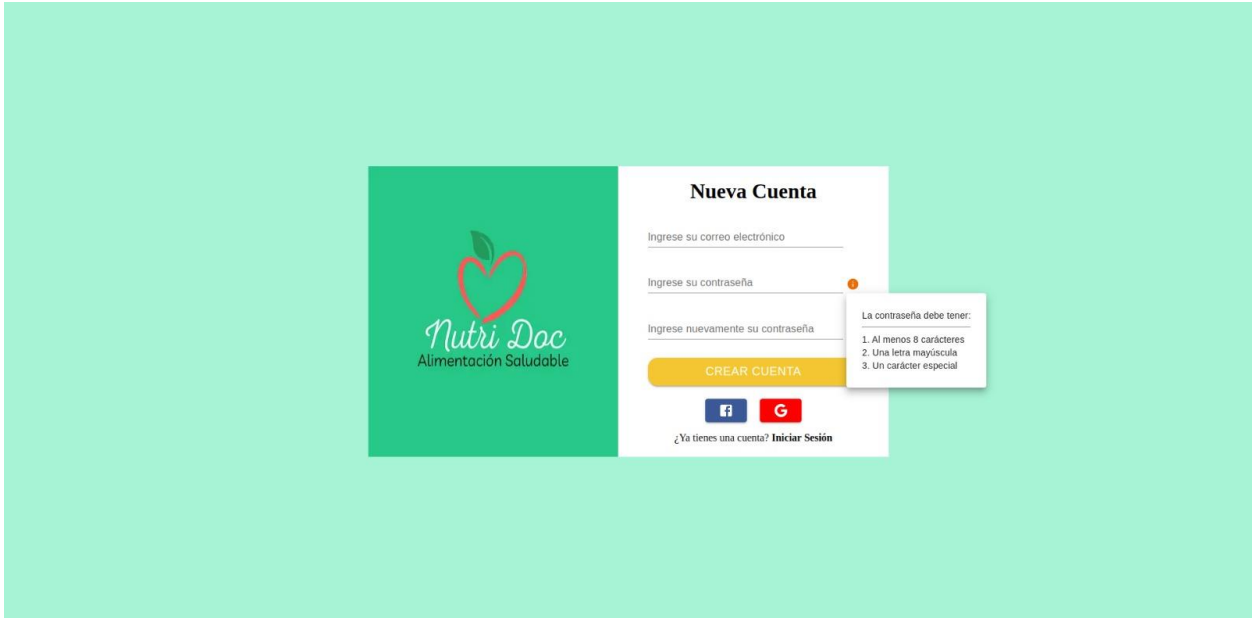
Nutri Doc
Alimentación Saludable

Nueva Cuenta

Ingrese su correo electrónico

Ingrese su contraseña

Ingrese nuevamente su contraseña

La contraseña debe tener:

1. Al menos 8 carácteres
2. Una letra mayúscula
3. Un carácter especial

CREAR CUENTA

f G

¿Ya tienes una cuenta? Iniciar Sesión